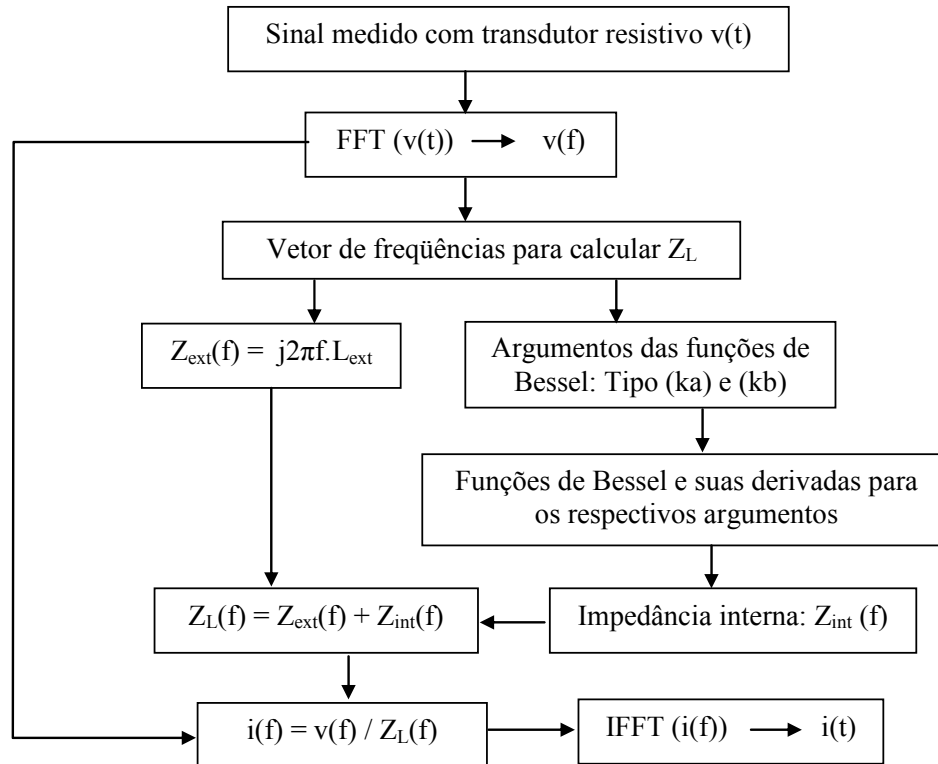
Sinal medido com transdutor resistivo v(t)

FFT (v(t)) $\longrightarrow$ v(f)

Vetor de freqüências para calcular $Z_L$

$Z_{ext}(f) = j2\pi f.L_{ext}$

Argumentos das funções de Bessel: Tipo (ka) e (kb)

Funções de Bessel e suas derivadas para os respectivos argumentos

$Z_L(f) = Z_{ext}(f) + Z_{int}(f)$

Impedância interna: $Z_{int}$ (f)

$i(f) = v(f) / Z_L(f)$

IFFT (i(f)) $\longrightarrow$ i(t)